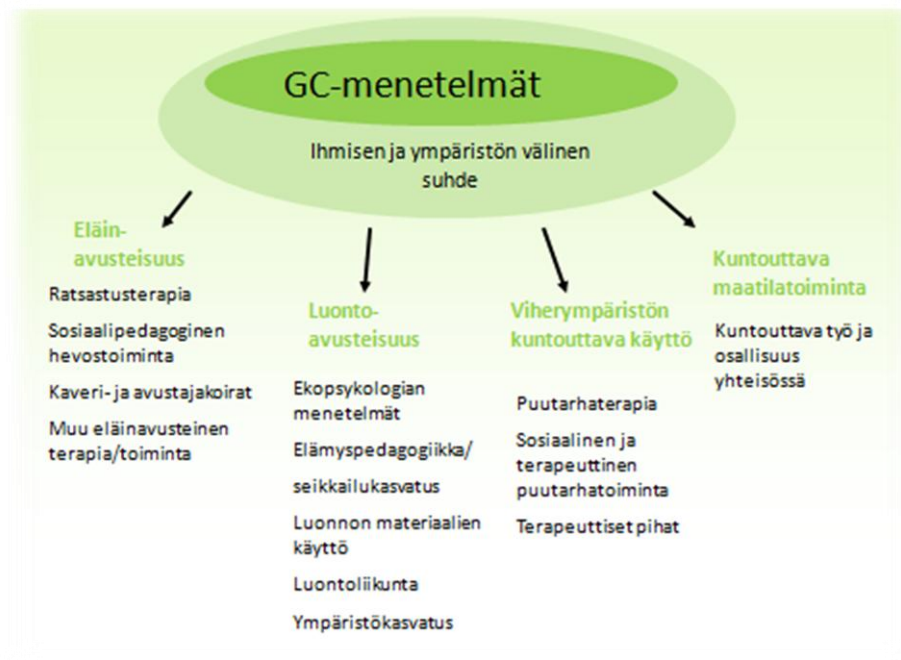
GC-menetelmät

Ihmisen ja ympäristön välinen suhde

Eläin-avusteisuus

Ratsastusterapia

Sosiaalipedagoginen hevostoiminta

Kaveri- ja avustajakoirat

Muu eläinavusteinen terapia/toiminta

Luonto-avusteisuus

Ekopsykologian menetelmät

Elämyspedagogiikka/

seikkailukasvatus

Luonnon materiaalien käyttö

Luontoliikunta

Ympäristökasvatus

Viherympäristön kuntouttava käyttö

Puutarhaterapia

Sosiaalinen ja terapeuttinen puutarhatoiminta

Terapeuttiset pihat

Kuntouttava maatilatoiminta

Kuntouttava työ ja osallisuus yhteisössä